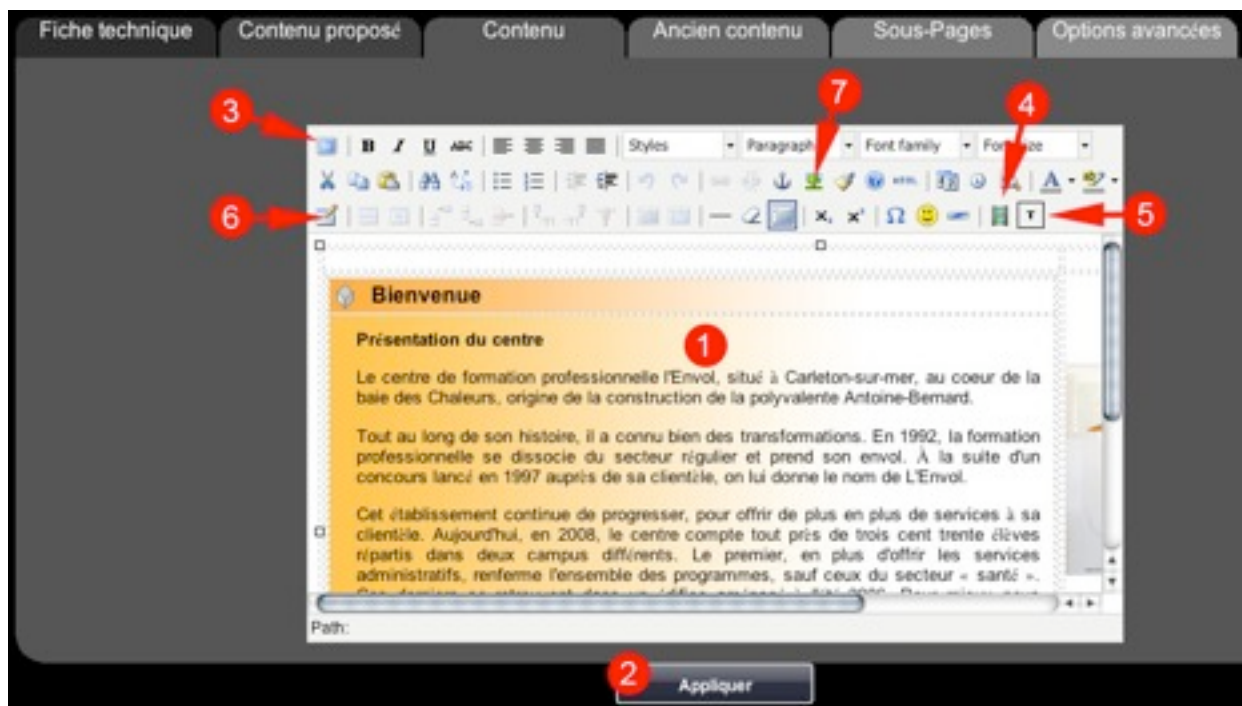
Fiche technique | Contenu proposé | Contenu | Ancien contenu | Sous-Pages | Options avancées

3

7

4

B I U ABC

Styles | Paragraph | Font family | Font size

6

5

Bienvenue

Présentation du centre

1

Le centre de formation professionnelle l'Envol, situé à Carleton-sur-mer, au coeur de la baie des Chaleurs, origine de la construction de la polyvalente Antoine-Bernard.

Tout au long de son histoire, il a connu bien des transformations. En 1992, la formation professionnelle se dissocie du secteur régulier et prend son envol. À la suite d'un concours lancé en 1997 auprès de sa clientèle, on lui donne le nom de L'Envol.

Cet établissement continue de progresser, pour offrir de plus en plus de services à sa clientèle. Aujourd'hui, en 2008, le centre compte tout près de trois cent trente élèves répartis dans deux campus différents. Le premier, en plus d'offrir les services administratifs, renferme l'ensemble des programmes, sauf ceux du secteur « santé ». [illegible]

Path:

2

Appliquer